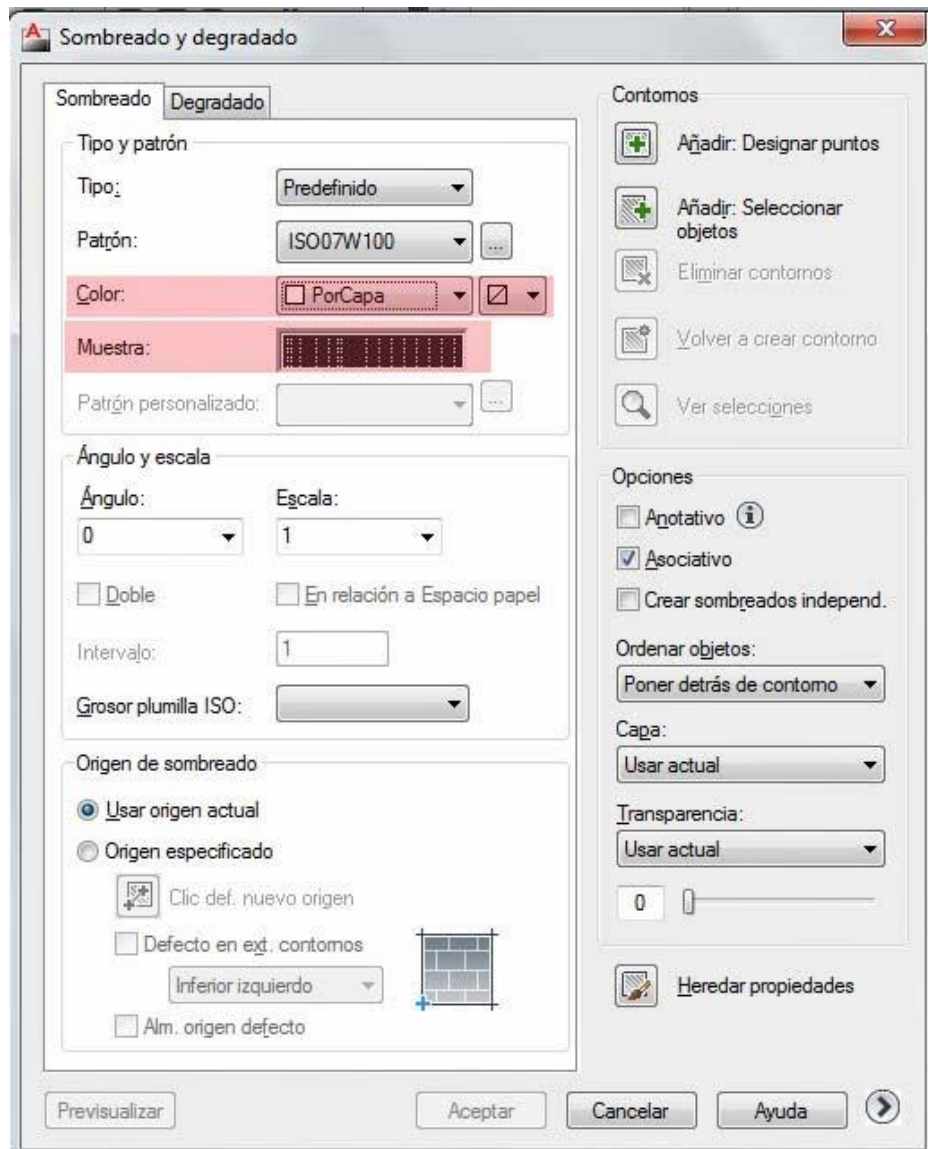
Sombreado y degradado

Sombreado Degradado

Tipo y patrón

Tipo: Predefinido

Patrón: ISO07W100

Color: PorCapa

Muestra:

Patrón personalizado:

Ángulo y escala

Ángulo: 0

Escala: 1

Doble

En relación a Espacio papel

Intervalo: 1

Grosor plumilla ISO:

Origen de sombreado

Usar origen actual

Origen especificado

Clic def. nuevo origen

Defecto en ext. contornos

Inferior izquierdo

Alm. origen defecto

Contornos

Añadir: Designar puntos

Añadir: Seleccionar objetos

Eliminar contornos

Volver a crear contorno

Ver selecciones

Opciones

Anotativo

Asociativo

Crear sombreados independ.

Ordenar objetos:

Poner detrás de contorno

Capa:

Usar actual

Transparencia:

Usar actual

0

Heredar propiedades

Previsualizar

Aceptar

Cancelar

Ayuda